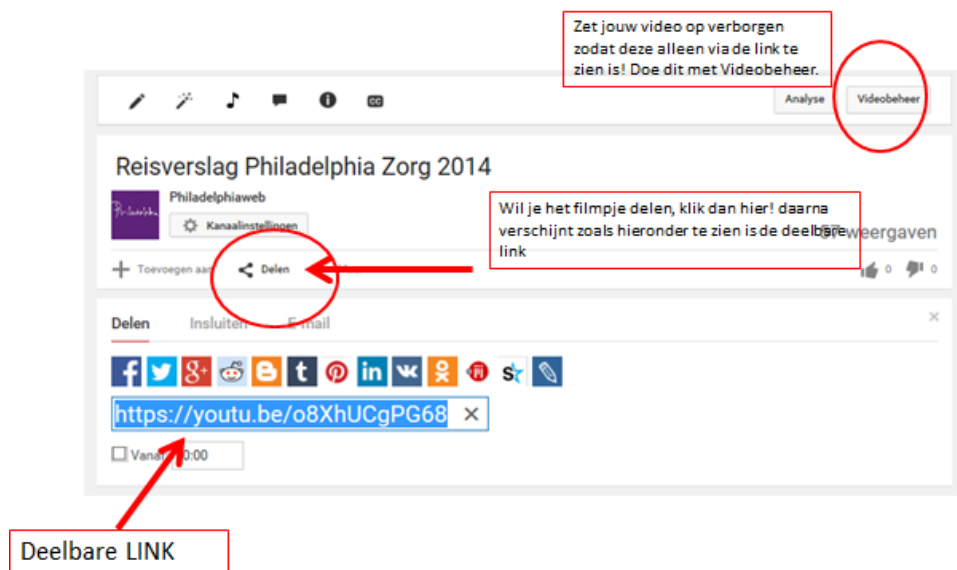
Zet jouw video op verborgen zodat deze alleen via de link te zien is! Doe dit met Videobeheer.

Analyse
Videobeheer

Reisverslag Philadelphia Zorg 2014

Philadelphiaweb
Kanaalinstellingen

Wil je het filmpje delen, klik dan hier! daarna verschijnt zoals hieronder te zien is de deelbare link

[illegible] weergaven

Toevoegen aan
Delen
0
0

Delen
Insluiten
E-mail

https://youtu.be/o8XhUCgPG68

Vanaf 0:00

Deelbare LINK